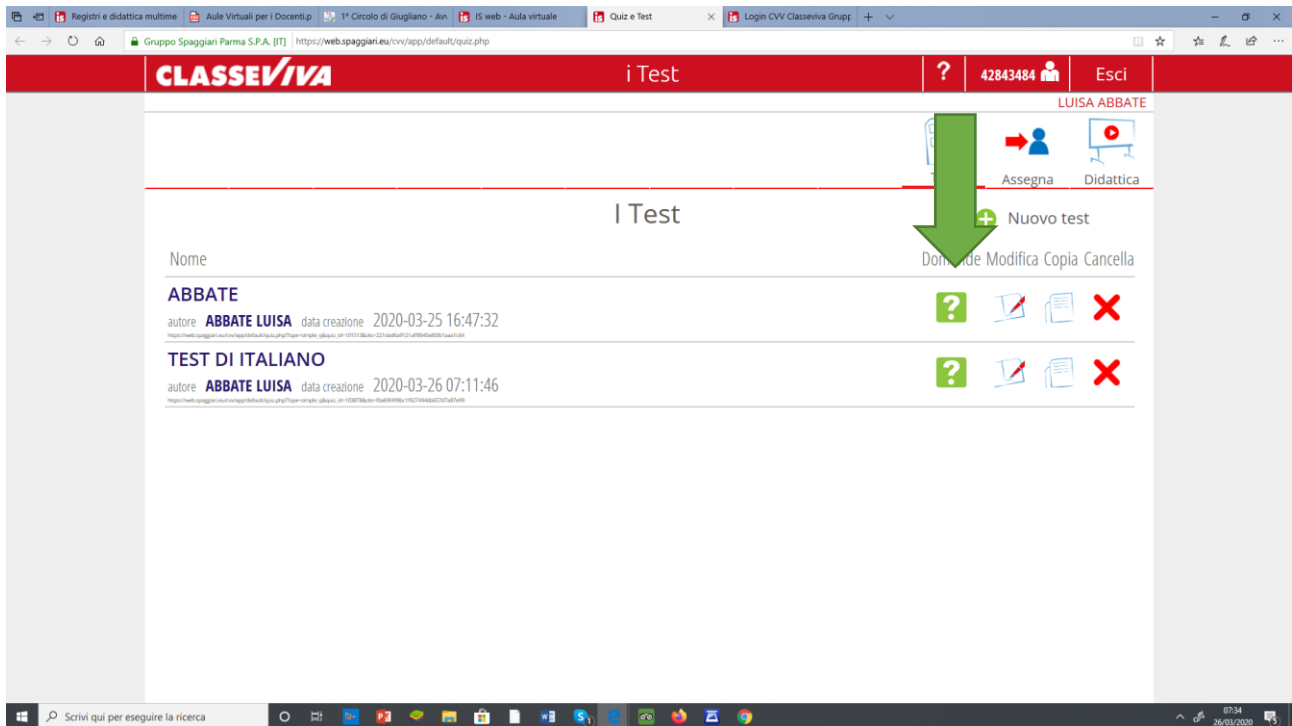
Registri e didattica multime | Aule Virtuali per i Docenti.p | 1° Circolo di Giugliano - Av | IS web - Aula virtuale | Quiz e Test | Login CVV Classeviva Grupp

Gruppo Spaggiari Parma S.P.A. [IT] | https://web.spaggiari.eu/cvv/app/default/quiz.php

CLASSEVIVA | i Test | ? | 42843484 | Esci

LUISA ABBATE

T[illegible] | Assegna | Didattica

I Test

Nuovo test

Nome | Dom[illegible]de | Modifica | Copia | Cancella

ABBATE

autore ABBATE LUISA data creazione 2020-03-25 16:47:32

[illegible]

TEST DI ITALIANO

autore ABBATE LUISA data creazione 2020-03-26 07:11:46

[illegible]

Scrivi qui per eseguire la ricerca

07:34
26/03/2020